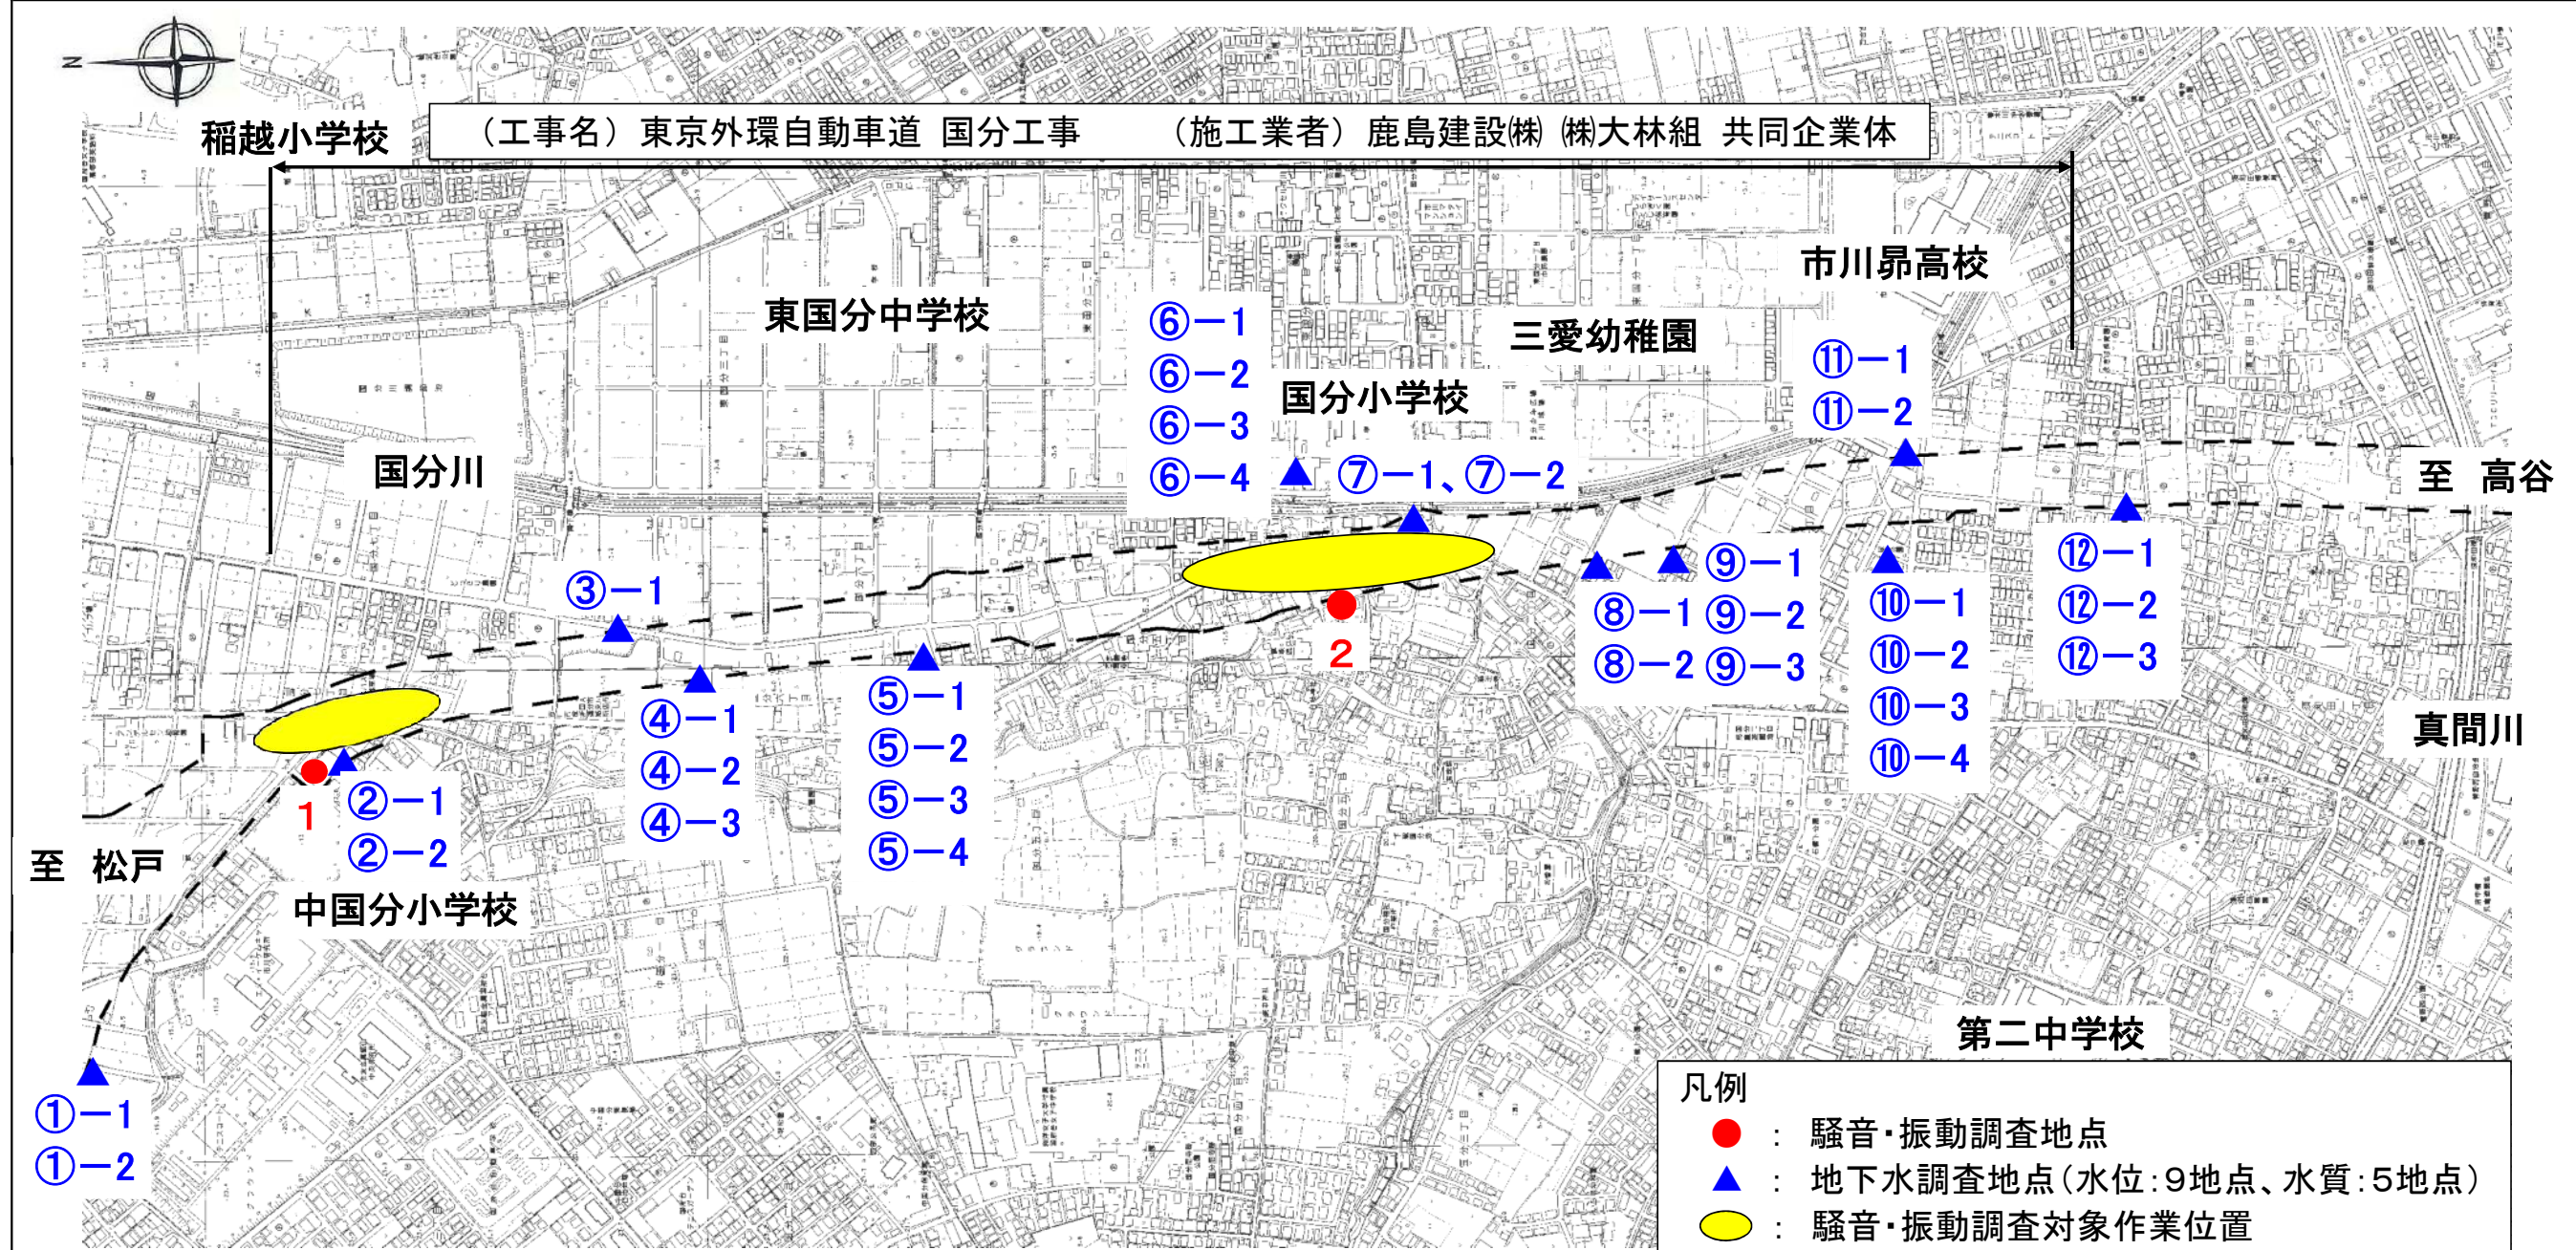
N

稲越小学校

（工事名）東京外環自動車道 国分工事　（施工業者）鹿島建設㈱ ㈱大林組 共同企業体

市川昴高校

東国分中学校

⑥−1
⑥−2
⑥−3
⑥−4

三愛幼稚園

国分小学校

⑪−1
⑪−2

国分川

⑦−1、⑦−2

至 高谷

③−1

⑨−1

⑫−1
⑫−2
⑫−3

⑧−1 ⑨−2
⑧−2 ⑨−3

⑩−1
⑩−2
⑩−3
⑩−4

2

④−1
④−2
④−3

⑤−1
⑤−2
⑤−3
⑤−4

真間川

1

②−1
②−2

至 松戸

中国分小学校

第二中学校

①−1
①−2

凡例
● ： 騒音・振動調査地点
▲ ： 地下水調査地点（水位：9地点、水質：5地点）
 ： 騒音・振動調査対象作業位置